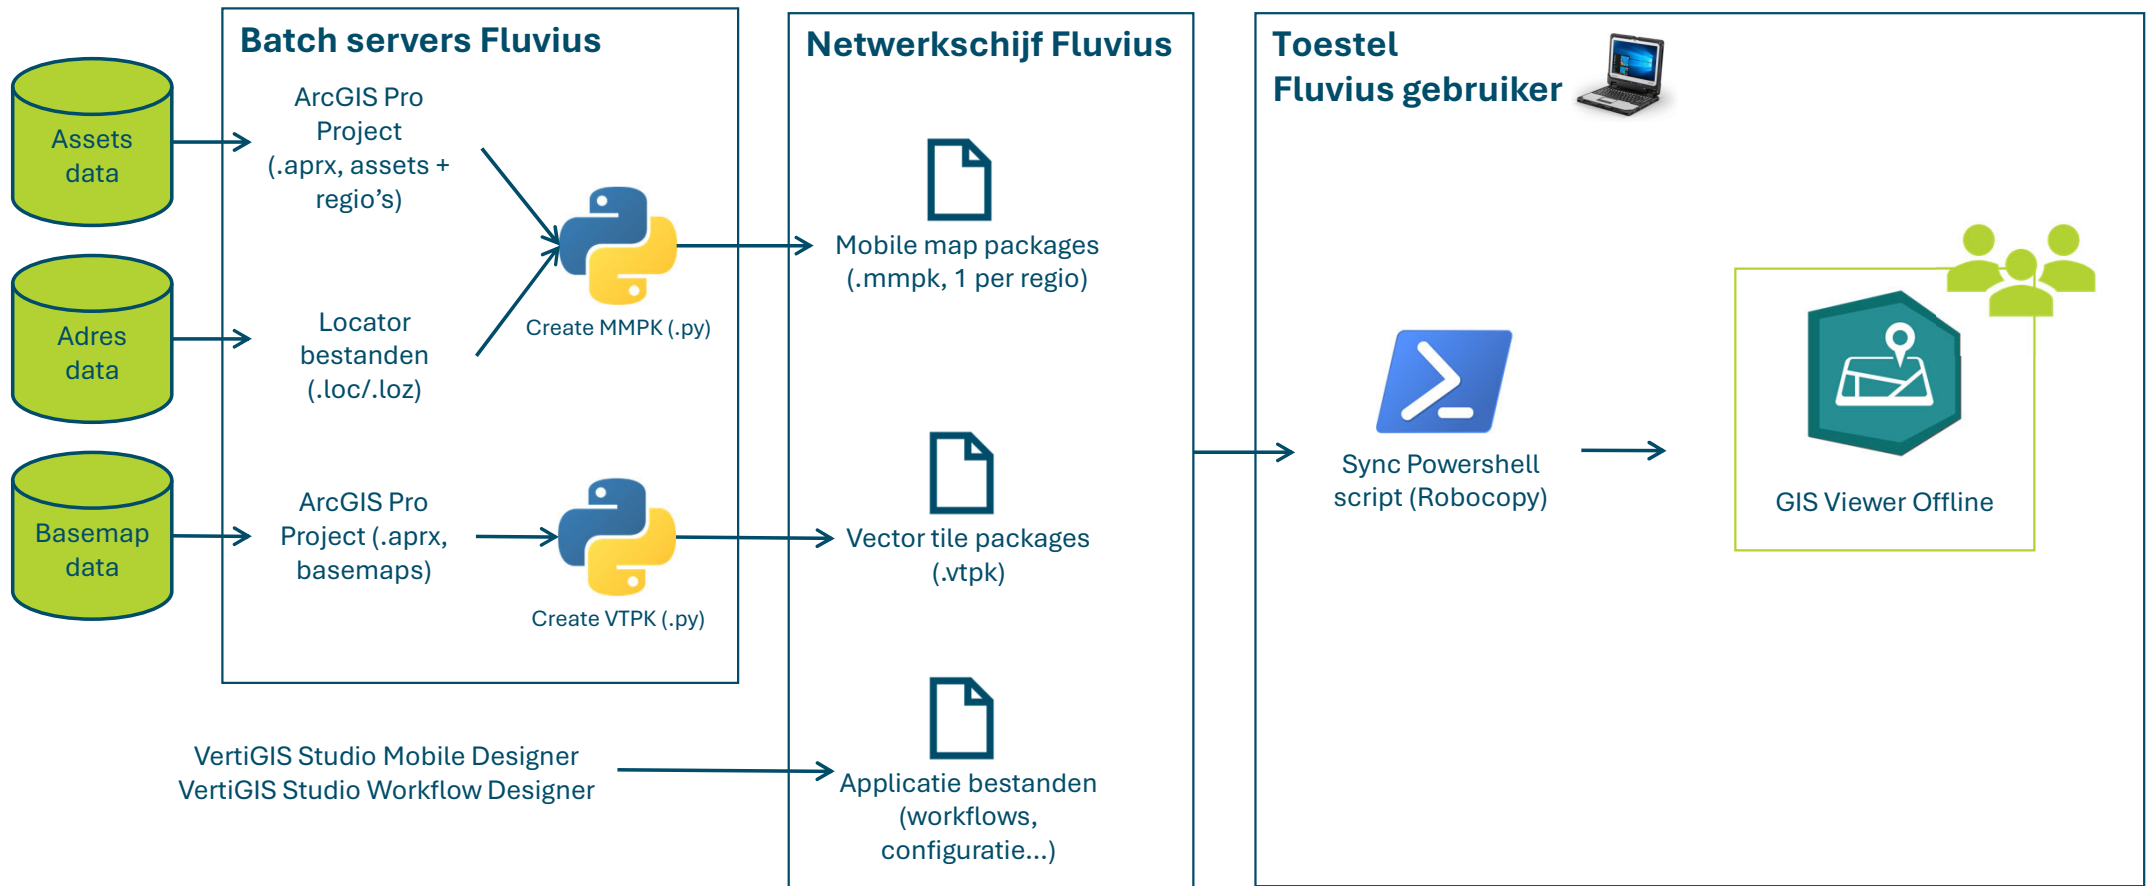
Assets data

Adres data

Basemap data

Batch servers Fluvius

ArcGIS Pro Project (.aprx, assets + regio’s)

Locator bestanden (.loc/.loz)

Create MMPK (.py)

ArcGIS Pro Project (.aprx, basemaps)

Create VTPK (.py)

VertiGIS Studio Mobile Designer
VertiGIS Studio Workflow Designer

Netwerkschijf Fluvius

Mobile map packages (.mmpk, 1 per regio)

Vector tile packages (.vtpk)

Applicatie bestanden (workflows, configuratie...)

Toestel Fluvius gebruiker

Sync Powershell script (Robocopy)

GIS Viewer Offline